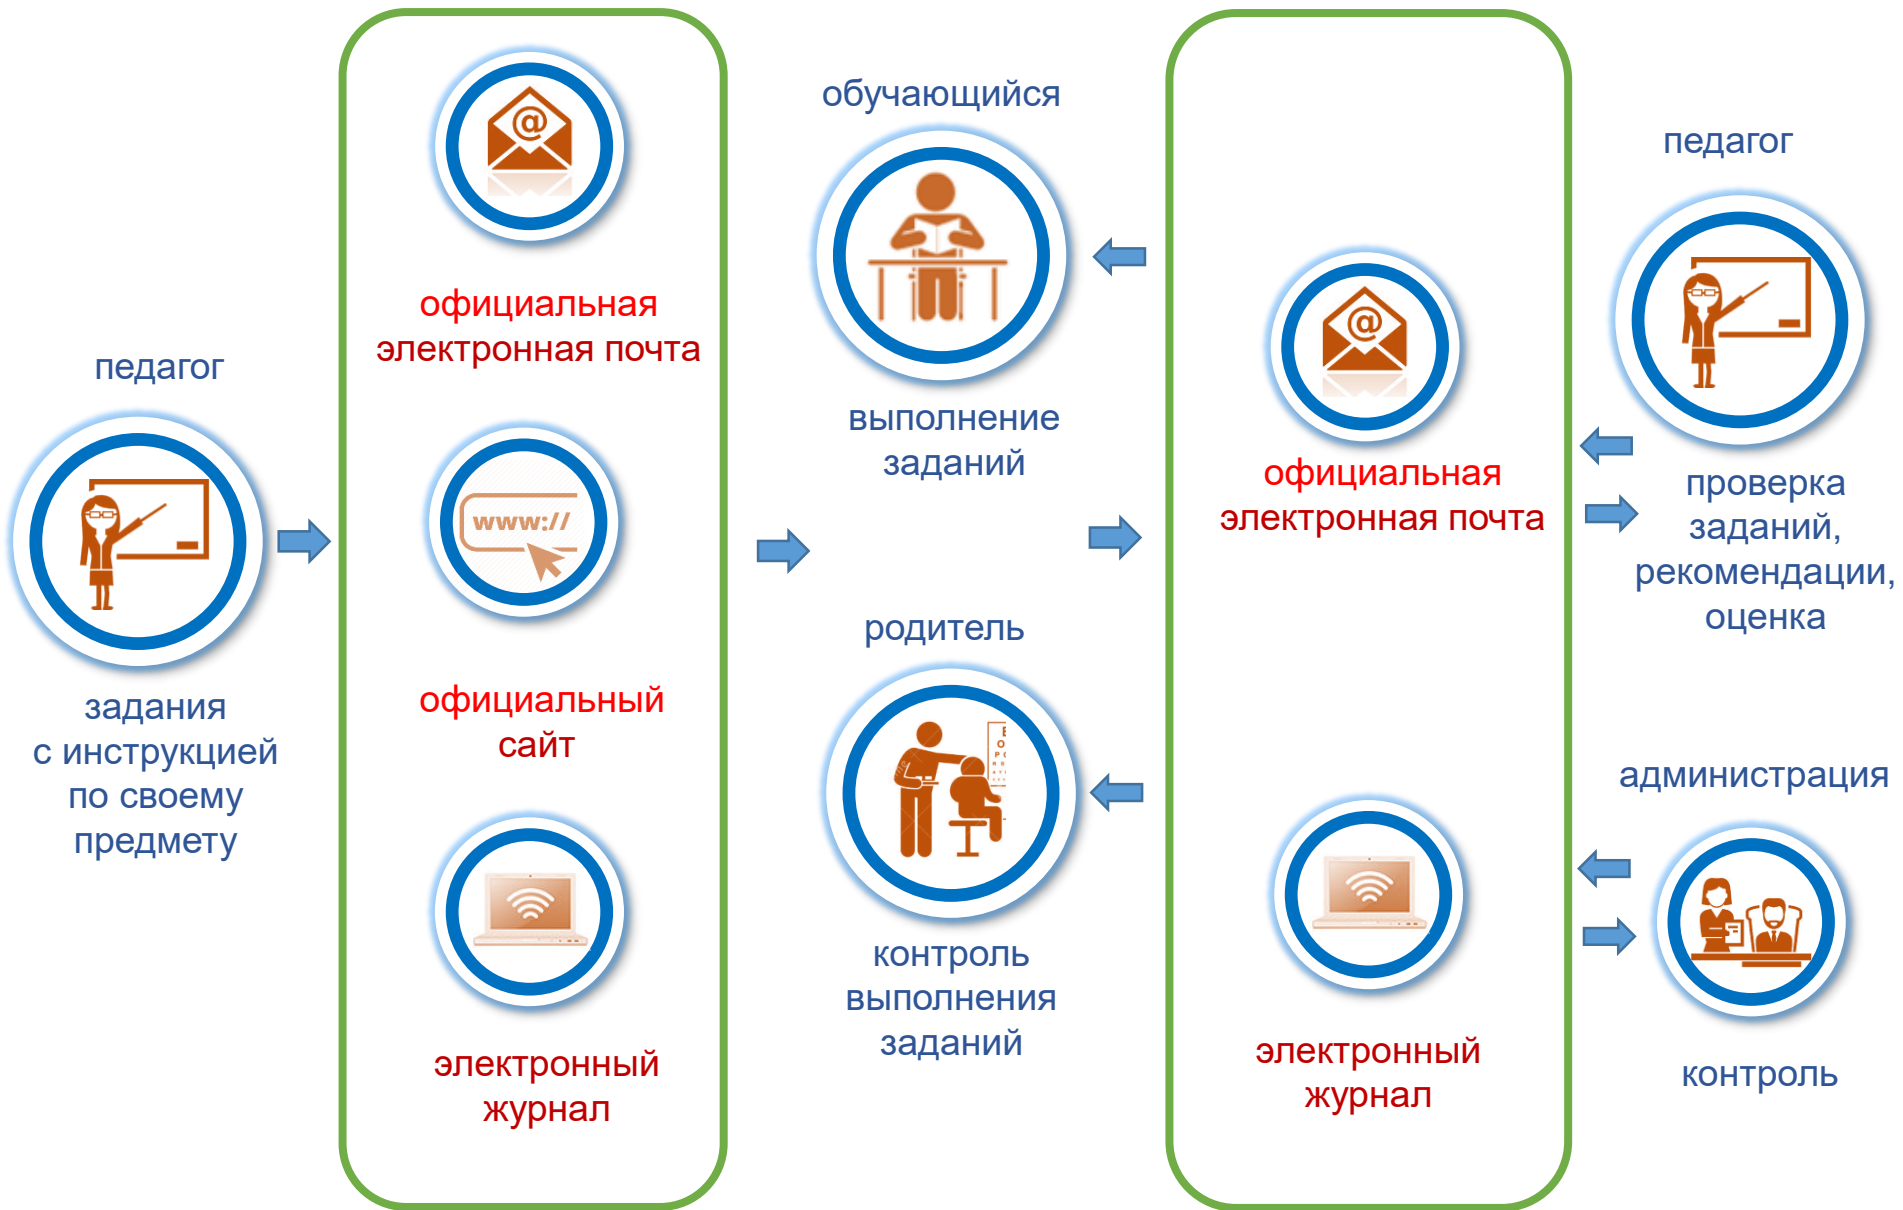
педагог

задания с инструкцией по своему предмету

официальная электронная почта

www://

официальный сайт

электронный журнал

обучающийся

выполнение заданий

родитель

контроль выполнения заданий

официальная электронная почта

электронный журнал

педагог

проверка заданий, рекомендации, оценка

администрация

контроль